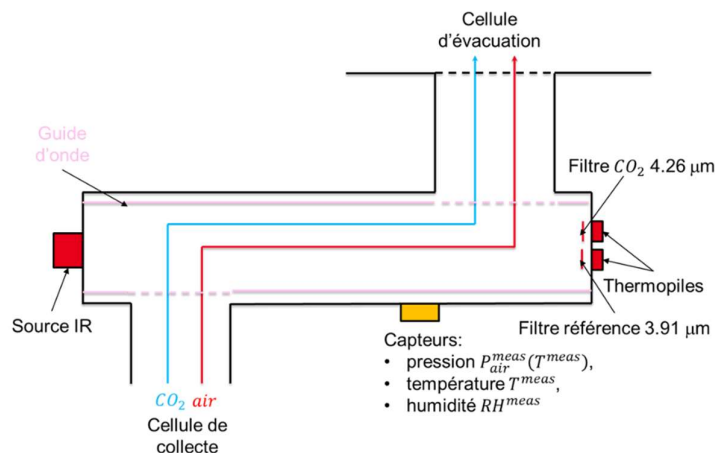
Cellule d'évacuation

Guide d'onde

Filtre $CO_2$ 4.26 μm

Thermopiles

Source IR

Filtre référence 3.91 μm

Capteurs:
• pression $P_{air}^{meas}(T^{meas})$,
• température $T^{meas}$,
• humidité $RH^{meas}$

$CO_2$ $air$

Cellule de collecte